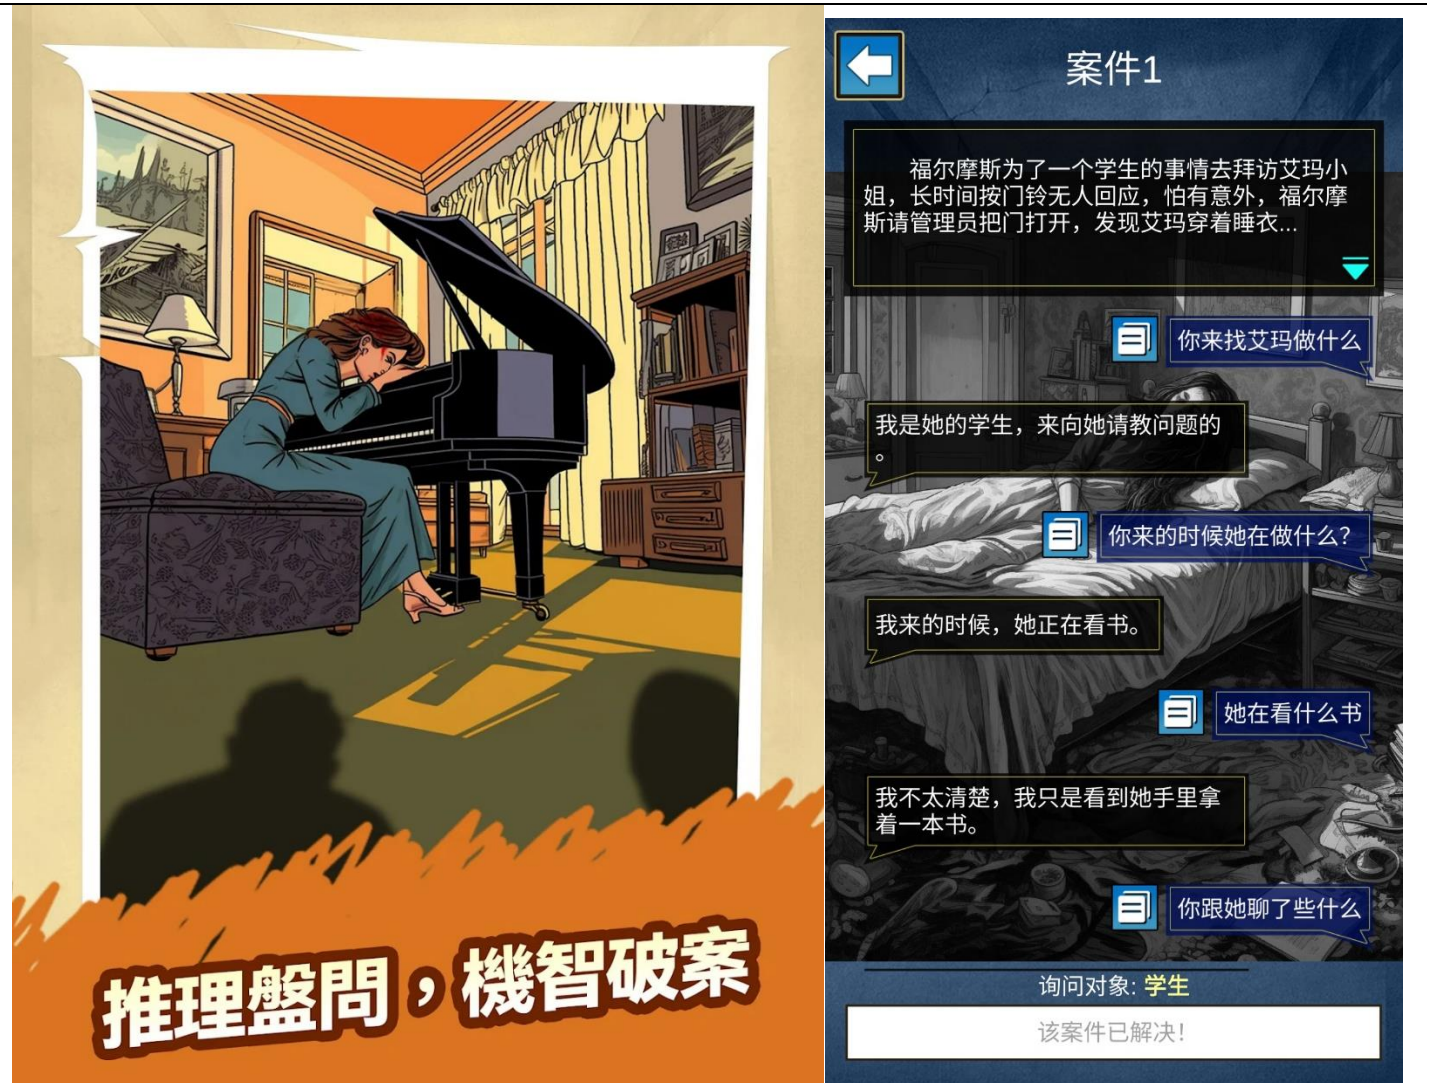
推理盤問，機智破案

案件1

福尔摩斯为了一个学生的事情去拜访艾玛小姐，长时间按门铃无人回应，怕有意外，福尔摩斯请管理员把门打开，发现艾玛穿着睡衣...

你来找艾玛做什么

我是她的学生，来向她请教问题的。

你来的时候她在做什么?

我来的时候，她正在看书。

她在看什么书

我不太清楚，我只是看到她手里拿着一本书。

你跟她聊了些什么

询问对象: 学生

该案件已解决!